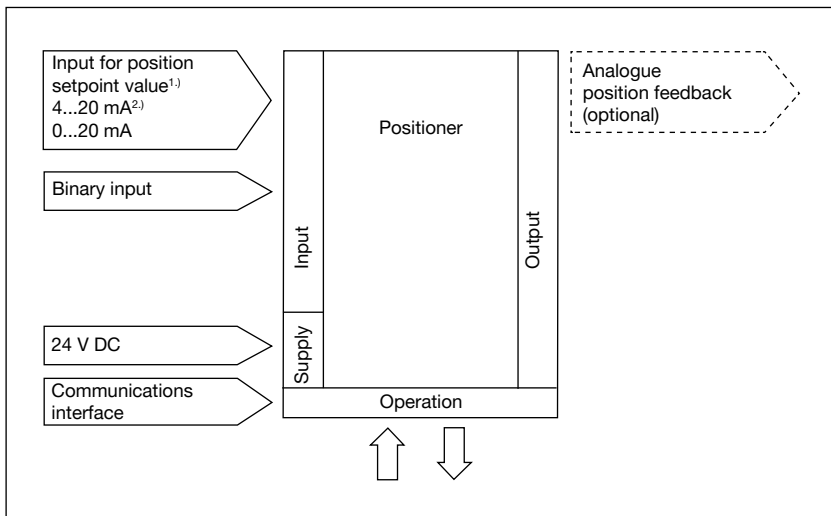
Input for position setpoint value$^{1.)}$
4...20 mA$^{2.)}$
0...20 mA

Binary input

24 V DC

Communications interface

Positioner

Input

Supply

Output

Operation

Analogue position feedback (optional)